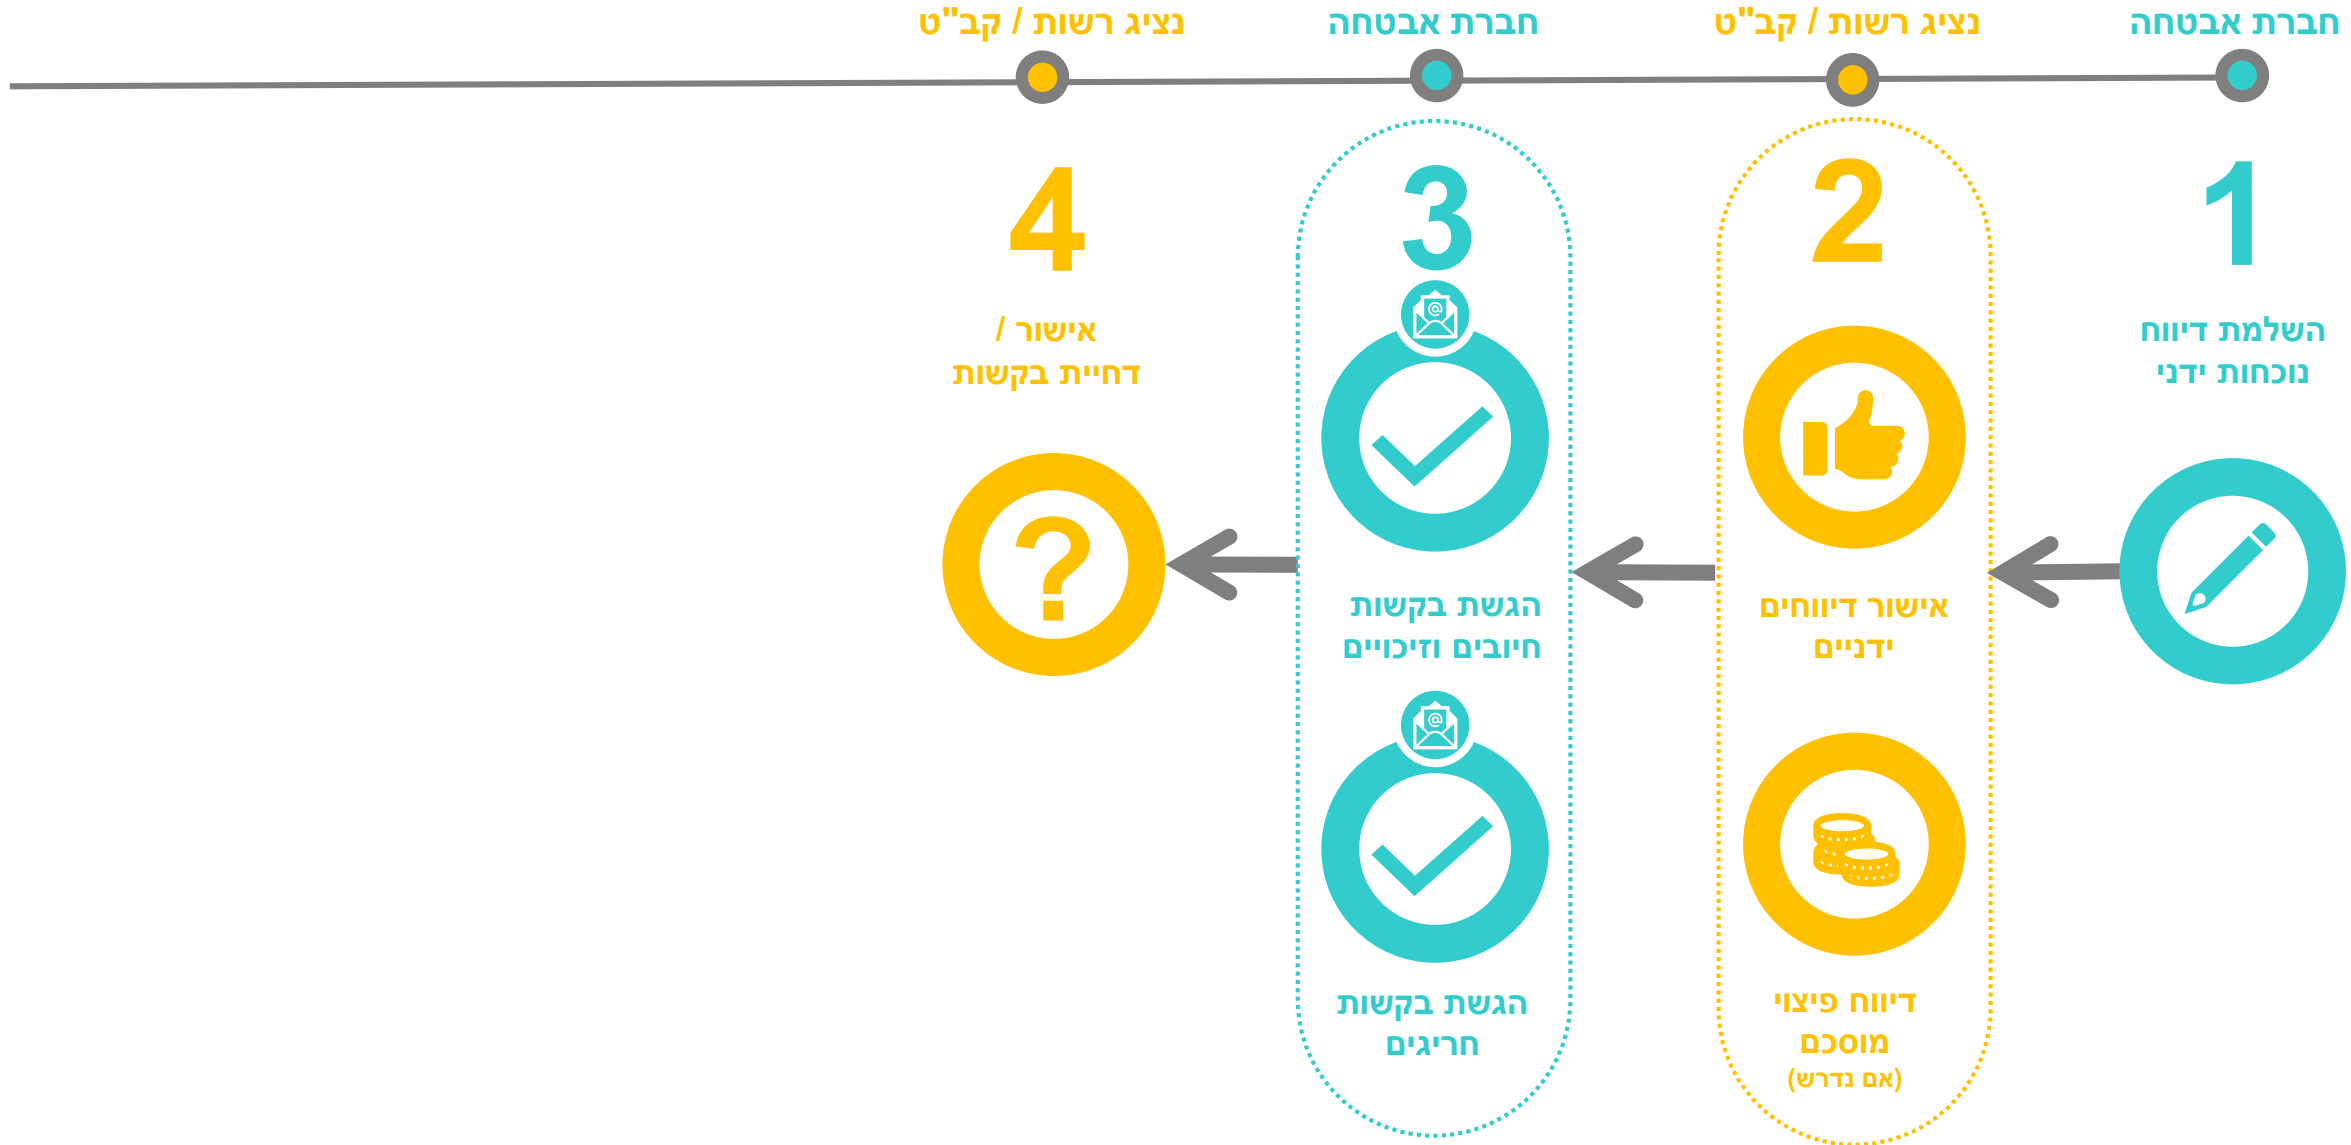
חברת אבטחה

1

השלמת דיווח נוכחות ידני

נציג רשות / קב"ט

2

אישור דיווחים ידניים

דיווח פיצוי מוסכם
(אם נדרש)

חברת אבטחה

3

הגשת בקשות חיובים וזיכויים

הגשת בקשות חריגים

נציג רשות / קב"ט

4

אישור / דחיית בקשות